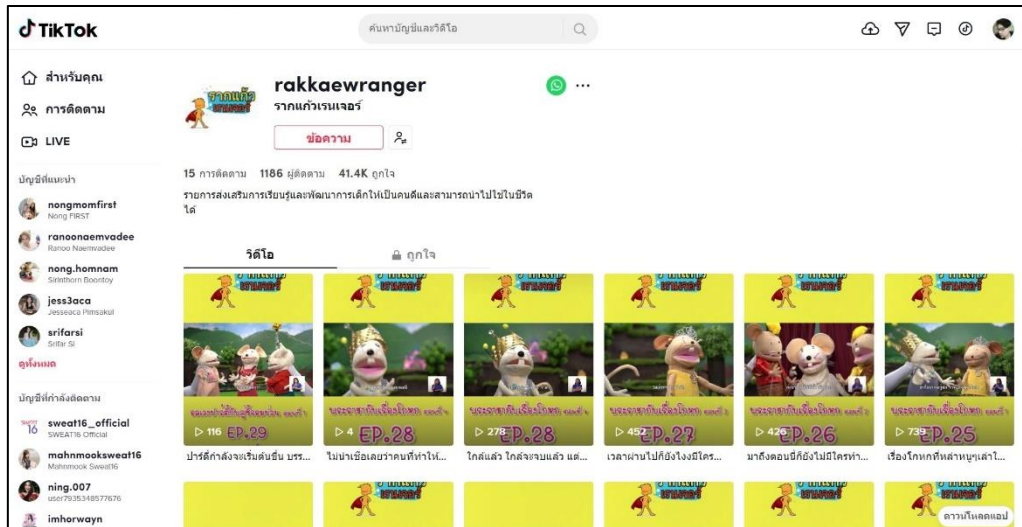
TikTok

ค้นหาบัญชีและวิดีโอ

สำหรับคุณ
การติดตาม
LIVE

บัญชีที่แนะนำ
nongmomfirst
Nong FIRST
ranoonaemvadee
Ranoo Naemvadee
nong.homnam
Sirinthorn Boontoy
jess3aca
Jesseaca Pimsakul
srifarsi
Srifar Si
ดูทั้งหมด

บัญชีที่กำลังติดตาม
sweat16_official
SWEAT16 Official
mahnmooksweat16
Mahnmook Sweat16
ning.007
user7935348577676
imhorwayn

rakkaewranger
รากแก้วเรนเจอร์
ข้อความ

15 การติดตาม 1186 ผู้ติดตาม 41.4K ถูกใจ
รายการส่งเสริมการเรียนรู้และพัฒนาการเด็กให้เป็นคนดีและสามารถนำไปใช้ในชีวิตได้

วิดีโอ
ถูกใจ

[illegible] EP.29
▷ 116
ปาร์ตี้กำลังจะเริ่มต่อขึ้น บรร...

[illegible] EP.28
▷ 4
ไม่น่าเชื่อเลยว่าคนที่ทำให้...

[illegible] EP.28
▷ 278
ใกล้แล้ว ใกล้จะจบแล้ว แต่...

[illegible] EP.27
▷ 452
เวลาผ่านไปก็ยังไงงมีใคร...

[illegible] EP.26
▷ 426
มาถึงตอนนี้ก็ยังไม่มีใครทำ...

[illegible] EP.25
▷ 739
เรื่องโกหกที่หล่าหนูๆเล่าใ...

ดาวน์โหลดแอป